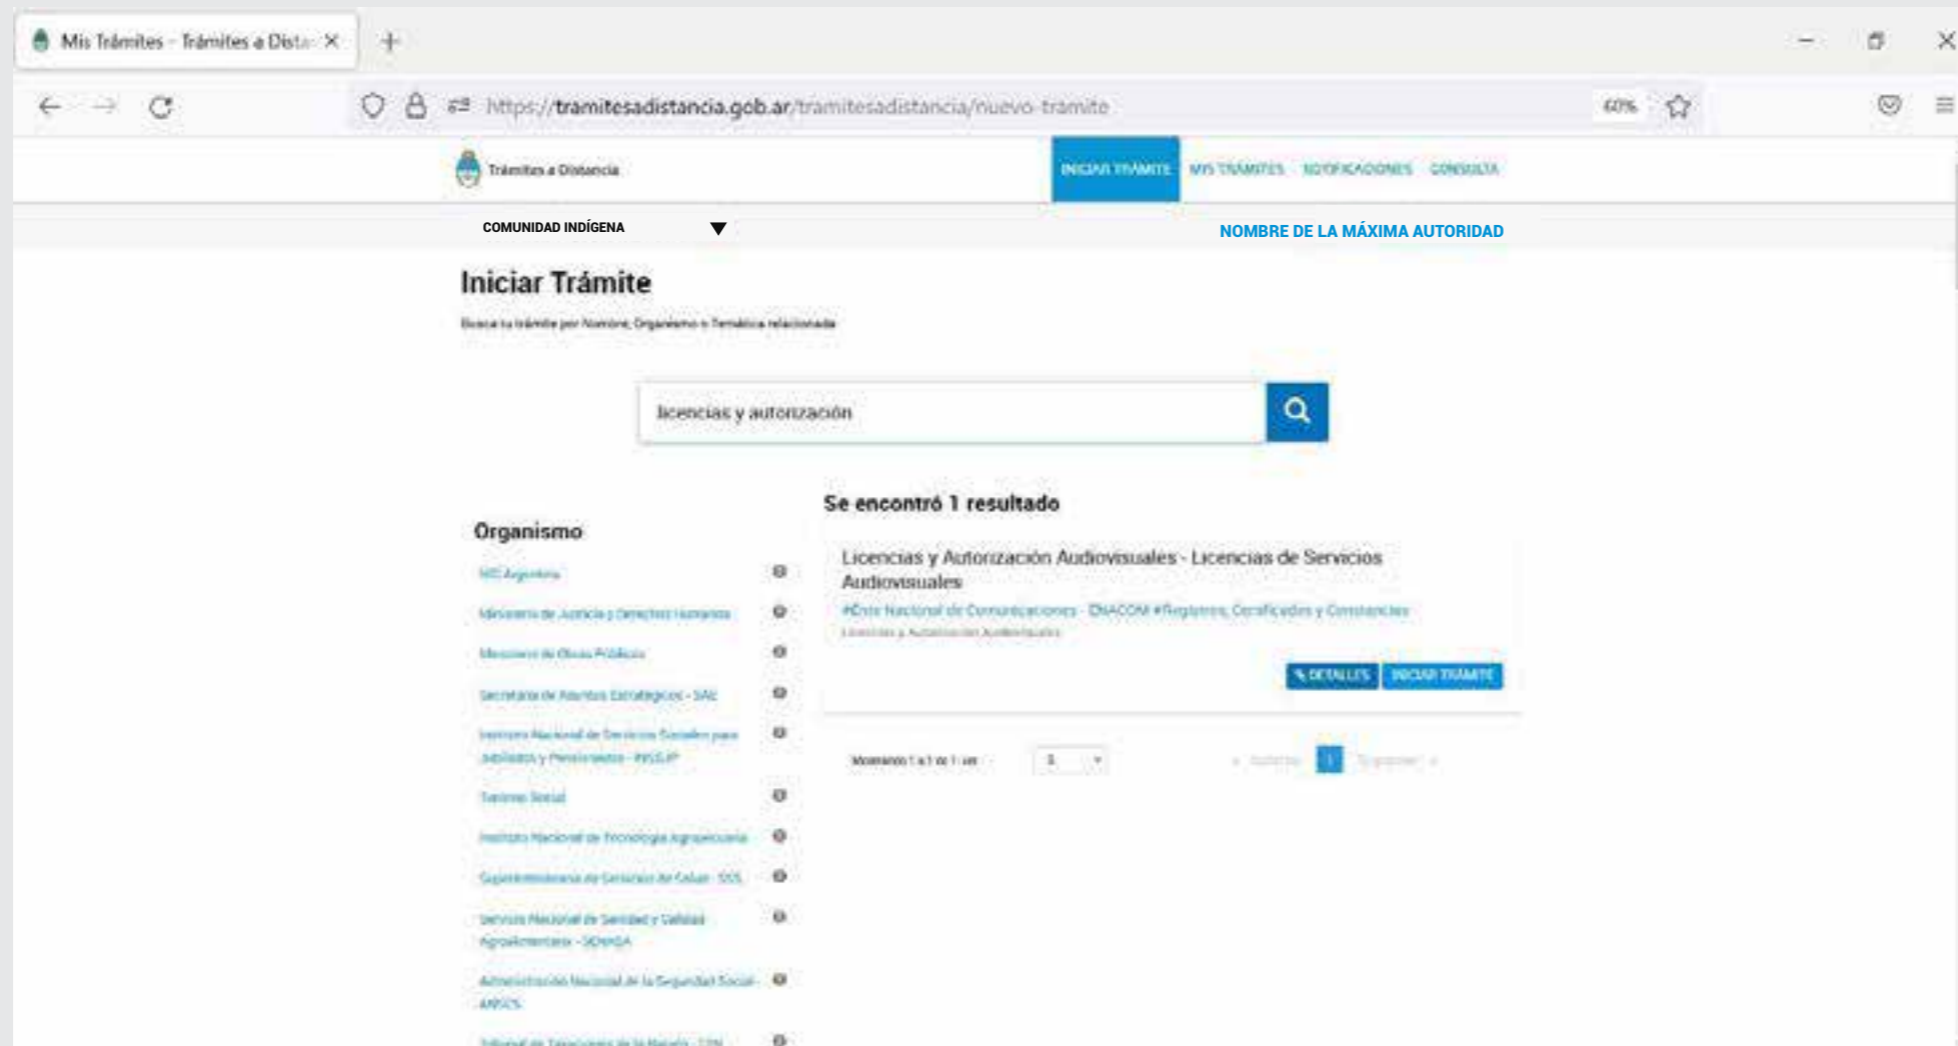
Mis Trámites - Trámites a Dista

https://tramitesadistancia.gob.ar/tramitesadistancia/nuevo-tramite

60%

Trámites a Distancia

INICIAR TRÁMITE MIS TRÁMITES NOTIFICACIONES CONSULTA

COMUNIDAD INDÍGENA

NOMBRE DE LA MÁXIMA AUTORIDAD

Iniciar Trámite

Busca tu trámite por Nombre, Organismo o Temática relacionada

licencias y autorización

Organismo

MI Argentina

Ministerio de Justicia y Derechos Humanos

Ministerio de Obras Públicas

Secretaría de Asuntos Estratégicos - SAE

Instituto Nacional de Servicios Sociales para Jubilados y Pensionados - INSSJP

Turismo Social

Instituto Nacional de Tecnología Agropecuaria

Superintendencia de Servicios de Salud - SSS

Servicio Nacional de Sanidad y Calidad Agroalimentaria - SENASA

Administración Nacional de la Seguridad Social - ANSES

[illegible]

Se encontró 1 resultado

Licencias y Autorización Audiovisuales - Licencias de Servicios Audiovisuales

#Ente Nacional de Comunicaciones - ENACOM #Registros, Certificados y Constancias

Licencias y Autorización Audiovisuales

DETALLES INICIAR TRÁMITE

Mostrando 1 a 1 de 1 ítem

5

Anterior 1 Siguiente